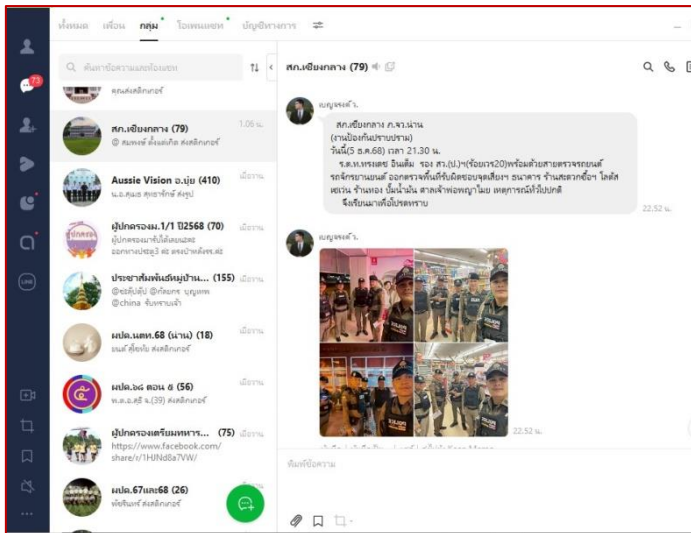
ทั้งหมด เพื่อน กลุ่ม โอเพนแชท บัญชีทางการ

73

ค้นหาข้อความและห้องแชท

คุณส่งสติกเกอร์

สภ.เชียงกลาง (79) 1.06 น.
@ สมพงษ์ ตั้งแสงเกิด ส่งสติกเกอร์

Aussie Vision อ.ปุ๋ย (410) เมื่อวาน
น.อ.คุณ สุขอารักษ์ ส่งรูป

ผู้ปกครอง ม.1/1 ปี2568 (70) เมื่อวาน
ผู้ปกครองมาจับได้ตอนนะคะ ออกจากประตู3 ต่อ ลงรถป้ายตรงตะคะ

ประชาสัมพันธ์หมู่บ้าน... (155) เมื่อวาน
@ธงชัยศักดิ์ @ก้องภพ บุญเทพ @china รับทราบเจ้า

ผปต.นสท.68 (น่าน) (18) เมื่อวาน
เอนส์ สุ่ยทุ่ย ส่งสติกเกอร์

ผปต.๖๘ ตอน ๕ (56) เมื่อวาน
พ.ต.อ.สุรี จ.(39) ส่งสติกเกอร์

ผู้ปกครองเตรียมทหาร... (75) เมื่อวาน
https://www.facebook.com/share/r/1HJNd8a7VW/

ผปต.67และ68 (26) เมื่อวาน
พัชรินทร์ ส่งสติกเกอร์

สภ.เชียงกลาง (79)

เบญจรงค์ า.

สภ.เชียงกลาง ภ.จว.น่าน
(งานป้องกันปราบปราม)
วันนี้(5 ธ.ค.68) เวลา 21.30 น.
ร.ต.ท.ทรงเดช อินต๊ะ รอง สว.(ป.)ฯ(ร้อยเวร20)พร้อมด้วยสายตรวจรถยนต์ รถจักรยานยนต์ ออกตรวจพื้นที่รับผิดชอบจุดเสี่ยงฯ ธนาคาร ร้านสะดวกซื้อฯ โลตัส เซเว่น ร้านทอง ปั๊มน้ำมัน ศาลเจ้าพ่อพญาไมย เหตุการณ์ทั่วไปปกติ
จึงเรียนมาเพื่อโปรดทราบ
22.52 น.

เบญจรงค์ า.

22.52 น.

พิมพ์ข้อความ